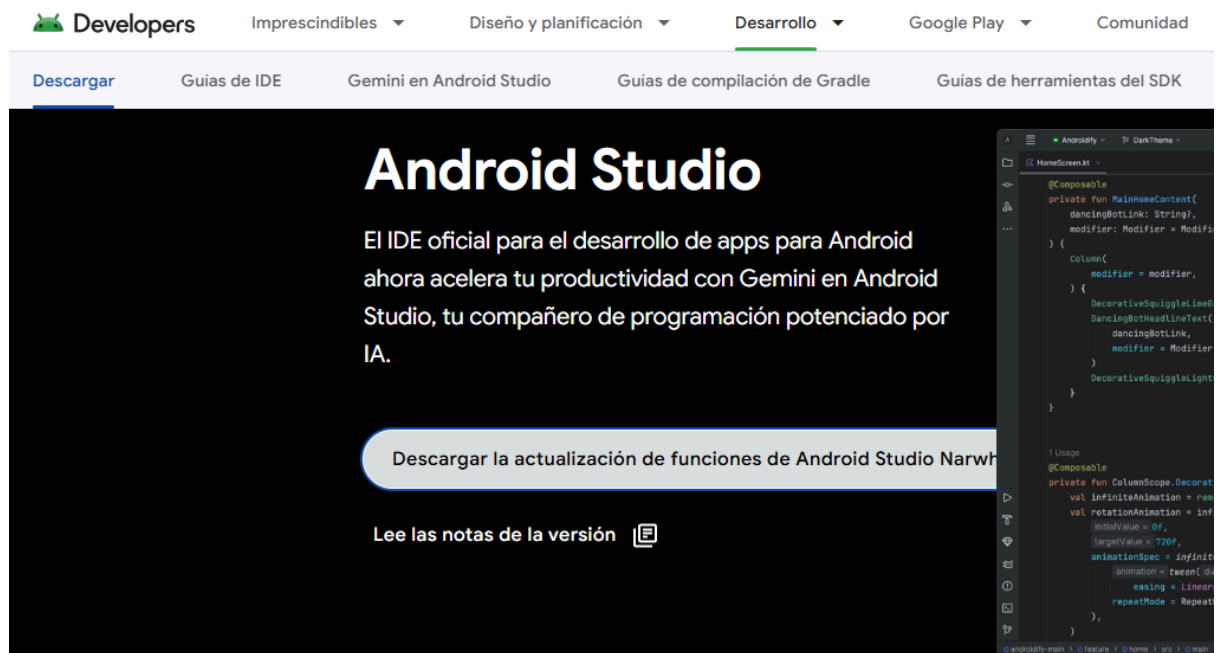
Developers Imprescindibles Diseño y planificación Desarrollo Google Play Comunidad

Descargar Guías de IDE Gemini en Android Studio Guías de compilación de Gradle Guías de herramientas del SDK

Android Studio

El IDE oficial para el desarrollo de apps para Android ahora acelera tu productividad con Gemini en Android Studio, tu compañero de programación potenciado por IA.

Descargar la actualización de funciones de Android Studio Narwh

Lee las notas de la versión

Androidify DarkTheme
HomeScreen.kt

@Composable
private fun MainHomeContent(
    dancingBotLink: String?,
    modifier: Modifier = Modifi
) {
    Column(
        modifier = modifier,
    ) {
        DecorativeSquiggleLimeG
        DancingBotHeadlineText(
            dancingBotLink,
            modifier = Modifier
        )
        DecorativeSquiggleLight
    }
}

1 Usage
@Composable
private fun ColumnScope.Decorat
    val infiniteAnimation = rem
    val rotationAnimation = inf
        initialValue = 0f,
        targetValue = 720f,
        animationSpec = infinit
            animation = tween( du
                easing = Linear
            repeatMode = Repeat
        ),
    )

androidify-main > feature > home > src > main